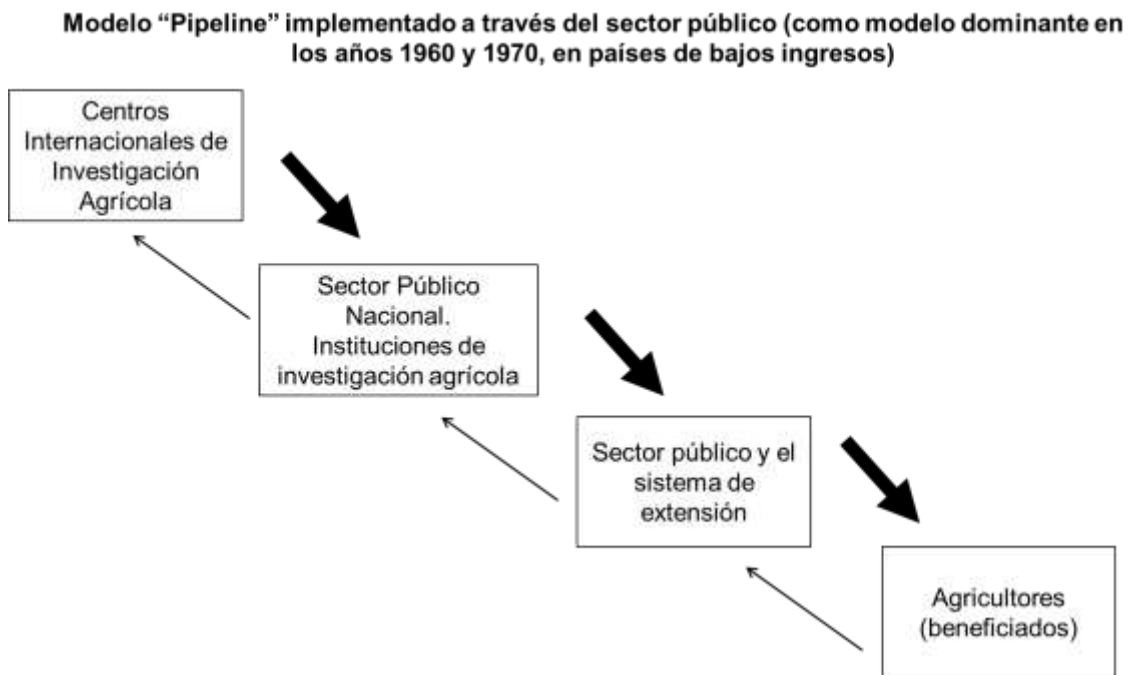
Modelo “Pipeline” implementado a través del sector público (como modelo dominante en los años 1960 y 1970, en países de bajos ingresos)

Centros Internacionales de Investigación Agrícola

Sector Público Nacional. Instituciones de investigación agrícola

Sector público y el sistema de extensión

Agricultores (beneficiados)